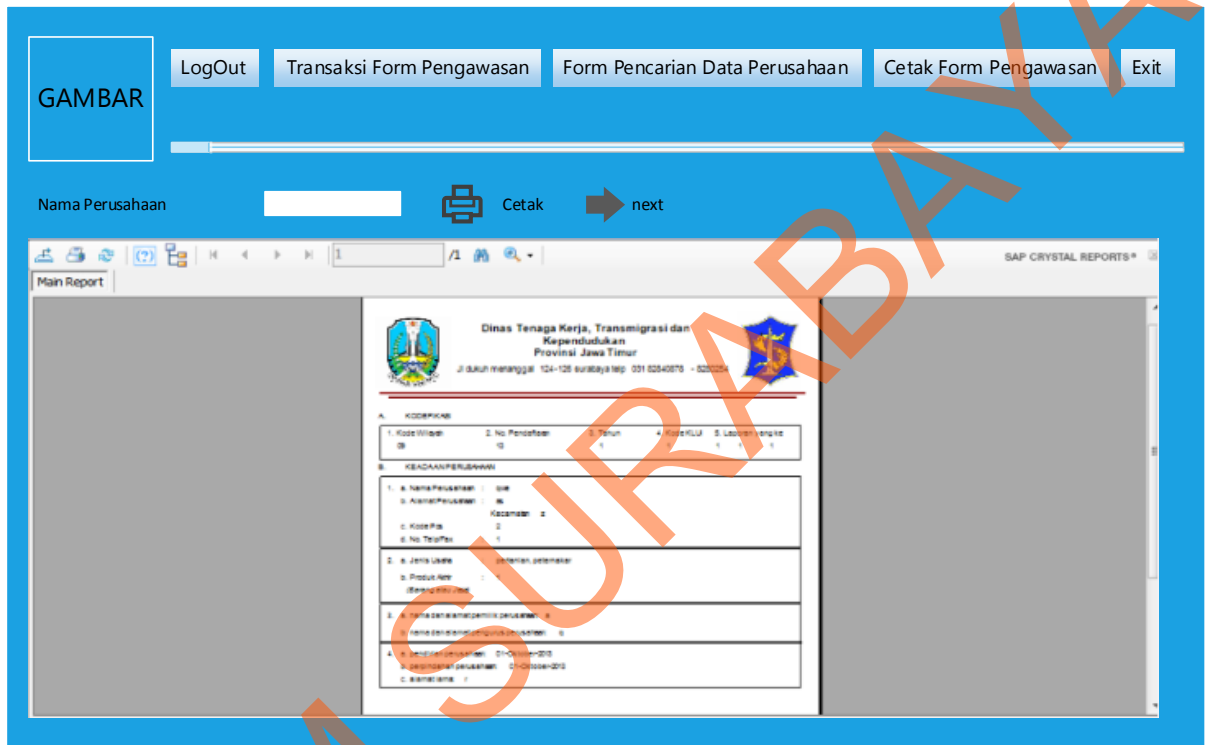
GAMBAR

LogOut | Transaksi Form Pengawasan | Form Pencarian Data Perusahaan | Cetak Form Pengawasan | Exit

Nama Perusahaan

Cetak

next

1 /1

SAP CRYSTAL REPORTS®

Main Report

Dinas Tenaga Kerja, Transmigrasi dan Kependudukan
Provinsi Jawa Timur
Jl dukuh menanggal 124-126 surabaya telp 031 8284087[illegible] - 828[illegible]

A. KODEFIKASI

1. Kode Wilayah 09 | 2. No. Pendaftaran 10 | 3. Tahun 1 | 4. Kode KLUI | 5. Laporan ke 1 1 1

B. KEADAAN PERUSAHAAN

1. a. Nama Perusahaan : coe
b. Alamat Perusahaan : as
Kecamatan : z
c. Kode Pos : 2
d. No. Telp/Fax : 1

2. a. Jenis Usaha : pertanian, peternakan
b. Produk Akhir : 1
(Barang atau Jasa)

3. a. nama dan alamat pemilik perusahaan : a
b. nama dan alamat pengurus perusahaan : q

4. a. pendirian perusahaan : 01-October-2013
b. perpindahan perusahaan : 01-October-2013
c. alamat lama : r

SURABAYA